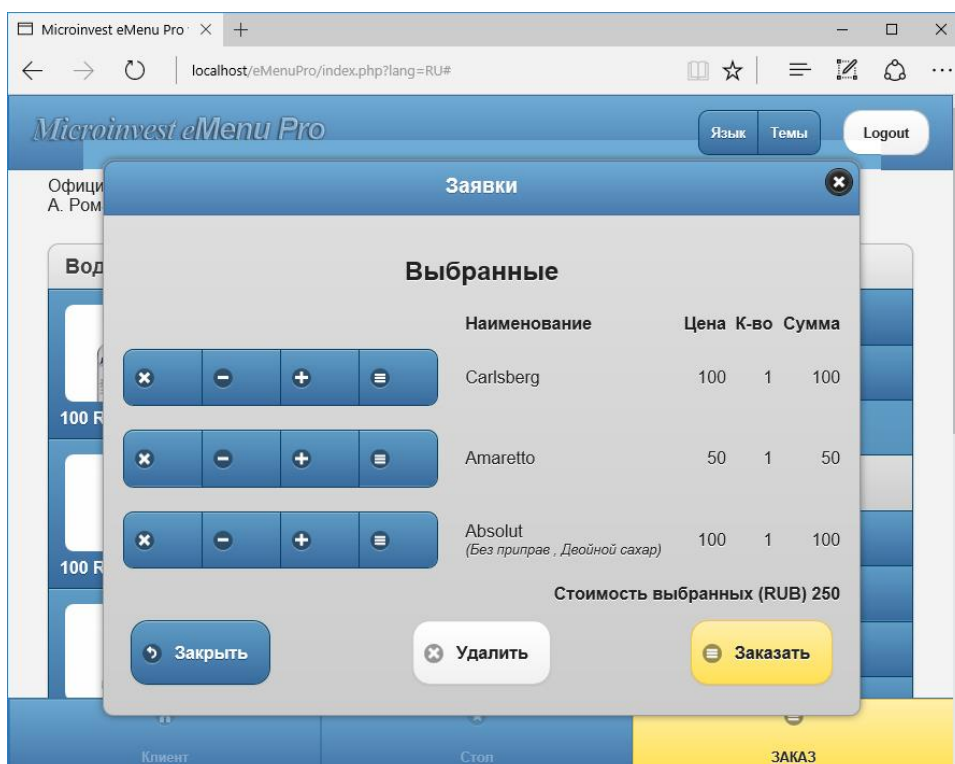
Microinvest eMenu Pro ×   +

localhost/eMenuPro/index.php?lang=RU#

Microinvest eMenu Pro

Язык   Темы   Logout

Офици
А. Ром

Вод

100 R

100 R

Заявки

Выбранные

| Наименование | Цена | К-во | Сумма |
|---|---|---|---|
| Carlsberg | 100 | 1 | 100 |
| Amaretto | 50 | 1 | 50 |
| Absolut (Без приправ , Двойной сахар) | 100 | 1 | 100 |

Стоимость выбранных (RUB) 250

Закрыть   Удалить   Заказать

Клиент   Стоп   ЗАКАЗ